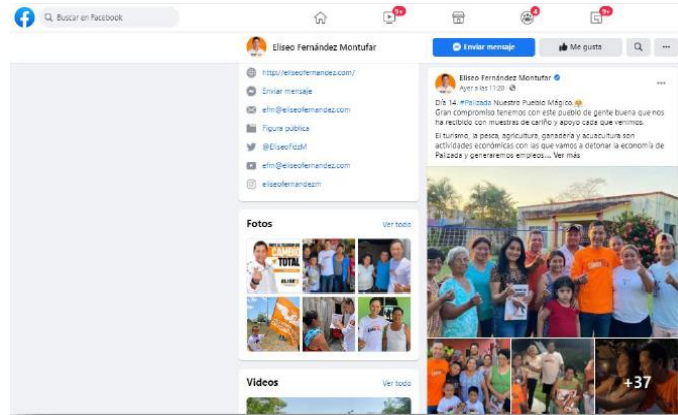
Buscar en Facebook

9+

4

9+

Eliseo Fernández Montufar

Enviar mensaje

Me gusta

http://eliseofernandez.com/

Enviar mensaje

efm@eliseofernandez.com

Figura pública

@EliseoFdzM

efm@eliseofernandez.com

eliseofernandezm

Fotos

Ver todo

CAMBIO TOTAL

Videos

Ver todo

Eliseo Fernández Montufar

Ayer a las 11:20 ·

Día 14. #Palizada Nuestro Pueblo Mágico.
Gran compromiso tenemos con este pueblo de gente buena que nos ha recibido con muestras de cariño y apoyo cada que venimos.

El turismo, la pesca, agricultura, ganadería y acuacultura son actividades económicas con las que vamos a detonar la economía de Palizada y generaremos empleos.... Ver más

+37